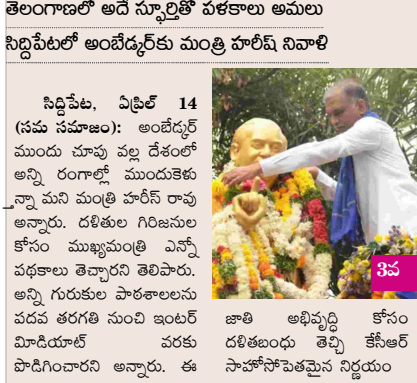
తెలంగాణలో అదే స్ఫూర్తితో పథకాలు అమలు

సిద్దిపేటలో అంబేద్కర్‌కు మంత్రి హరీష్ నివాళి

సిద్దిపేట, ఏప్రిల్ 14 (నమ సమాజం): అంబేద్కర్ ముందు చూపు వల్ల దేశంలో అన్ని రంగాల్లో ముందుకెళు న్నా మని మంత్రి హరీస్ రావు అన్నారు. దళితుల గిరిజనుల కోసం ముఖ్యమంత్రి ఎన్నో పథకాలు తెచ్చారని తెలిపారు. అన్ని గురుకుల పాఠశాలలను పదవ తరగతి నుంచి ఇంటర్ మీడియట్ వరకు పొడిగించారని అన్నారు. ఈ జాతి అభివృద్ధి కోసం దళితబంధు తెచ్చి కేసీఆర్ సాహసోపేతమైన నిర్ణయం

3వ